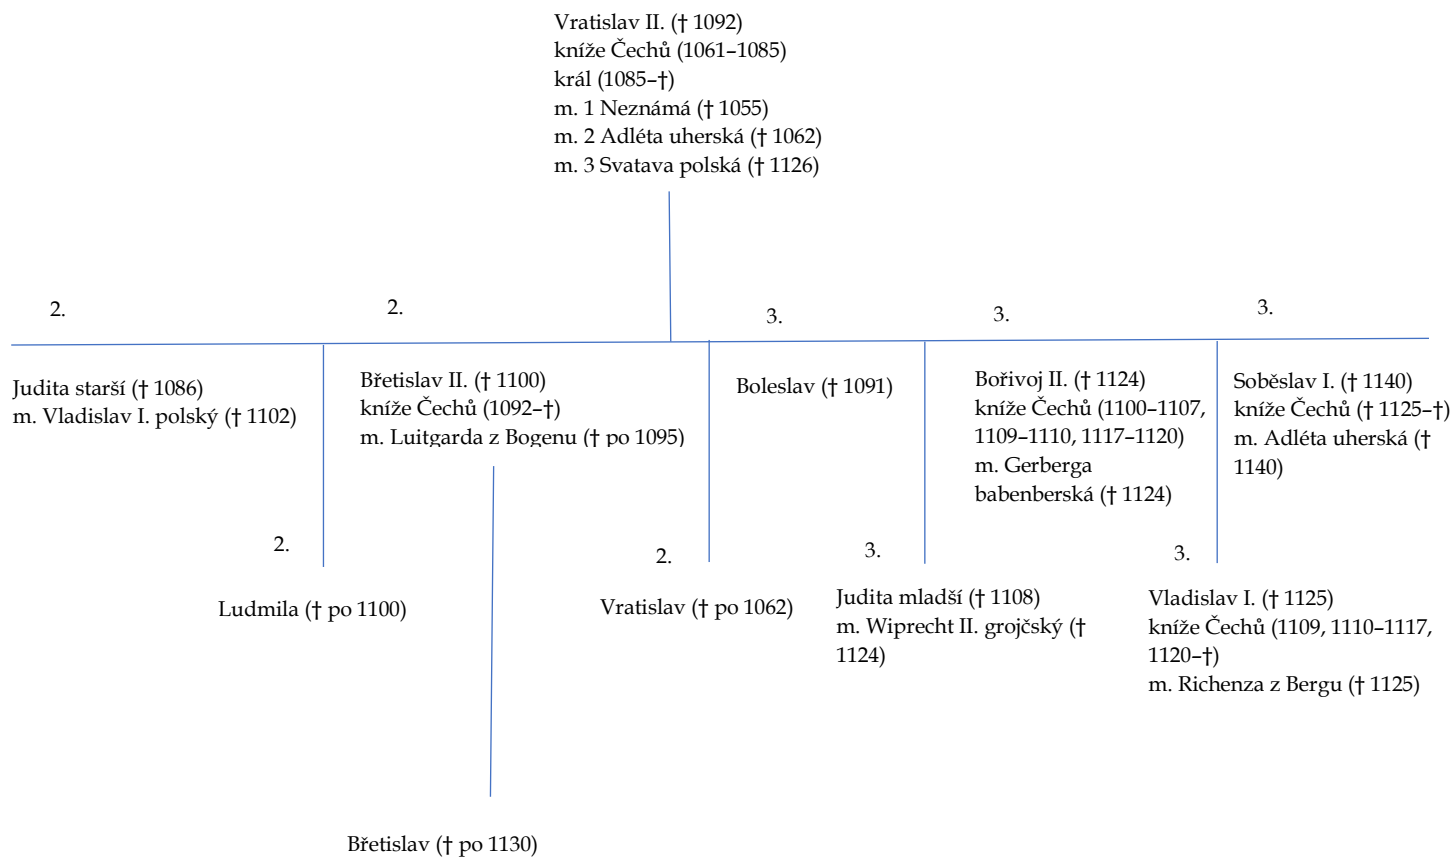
Vratislav II. († 1092)
kníže Čechů (1061–1085)
král (1085–†)
m. 1 Neznámá († 1055)
m. 2 Adléta uherská († 1062)
m. 3 Svatava polská († 1126)

2.

2.

3.

3.

3.

Judita starší († 1086)
m. Vladislav I. polský († 1102)

Břetislav II. († 1100)
kníže Čechů (1092–†)
m. Luitgarda z Bogenu († po 1095)

Boleslav († 1091)

Bořivoj II. († 1124)
kníže Čechů (1100–1107, 1109–1110, 1117–1120)
m. Gerberga babenberská († 1124)

Soběslav I. († 1140)
kníže Čechů († 1125–†)
m. Adléta uherská († 1140)

2.

2.

3.

3.

Ludmila († po 1100)

Vratislav († po 1062)

Judita mladší († 1108)
m. Wiprecht II. grojčský († 1124)

Vladislav I. († 1125)
kníže Čechů (1109, 1110–1117, 1120–†)
m. Richenza z Bergu († 1125)

Břetislav († po 1130)